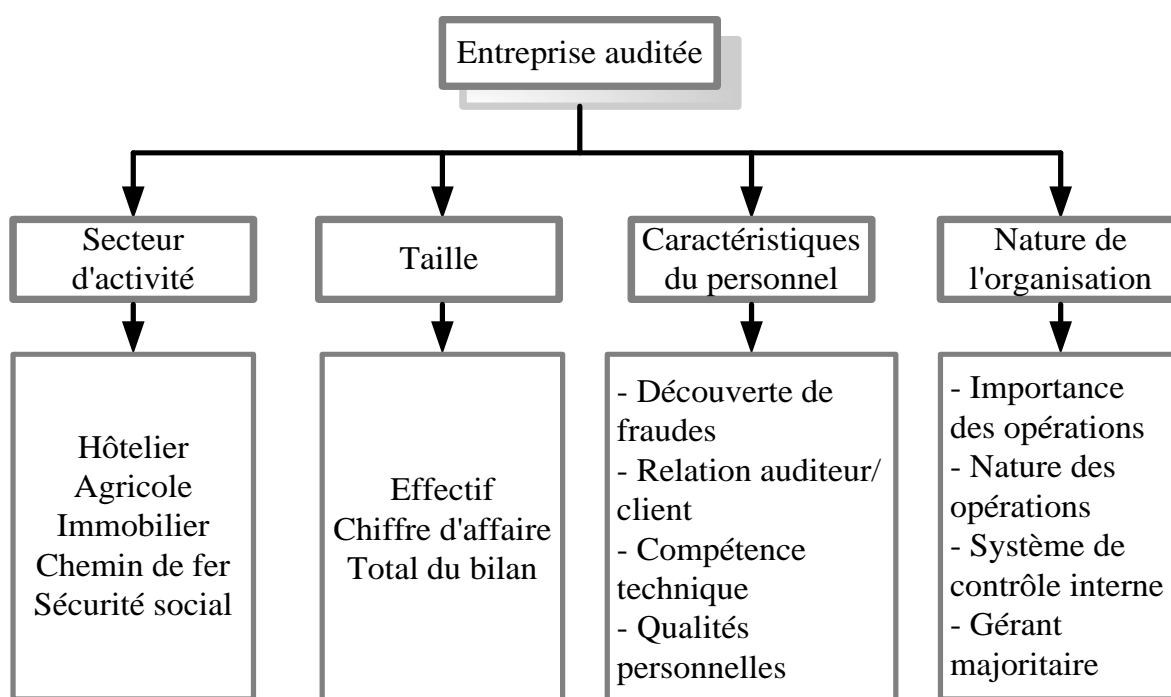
Entreprise auditée

Secteur d'activité

Hôtelier
Agricole
Immobilier
Chemin de fer
Sécurité social

Taille

Effectif
Chiffre d'affaire
Total du bilan

Caractéristiques du personnel

- Découverte de fraudes
- Relation auditeur/ client
- Compétence technique
- Qualités personnelles

Nature de l'organisation

- Importance des opérations
- Nature des opérations
- Système de contrôle interne
- Gérant majoritaire